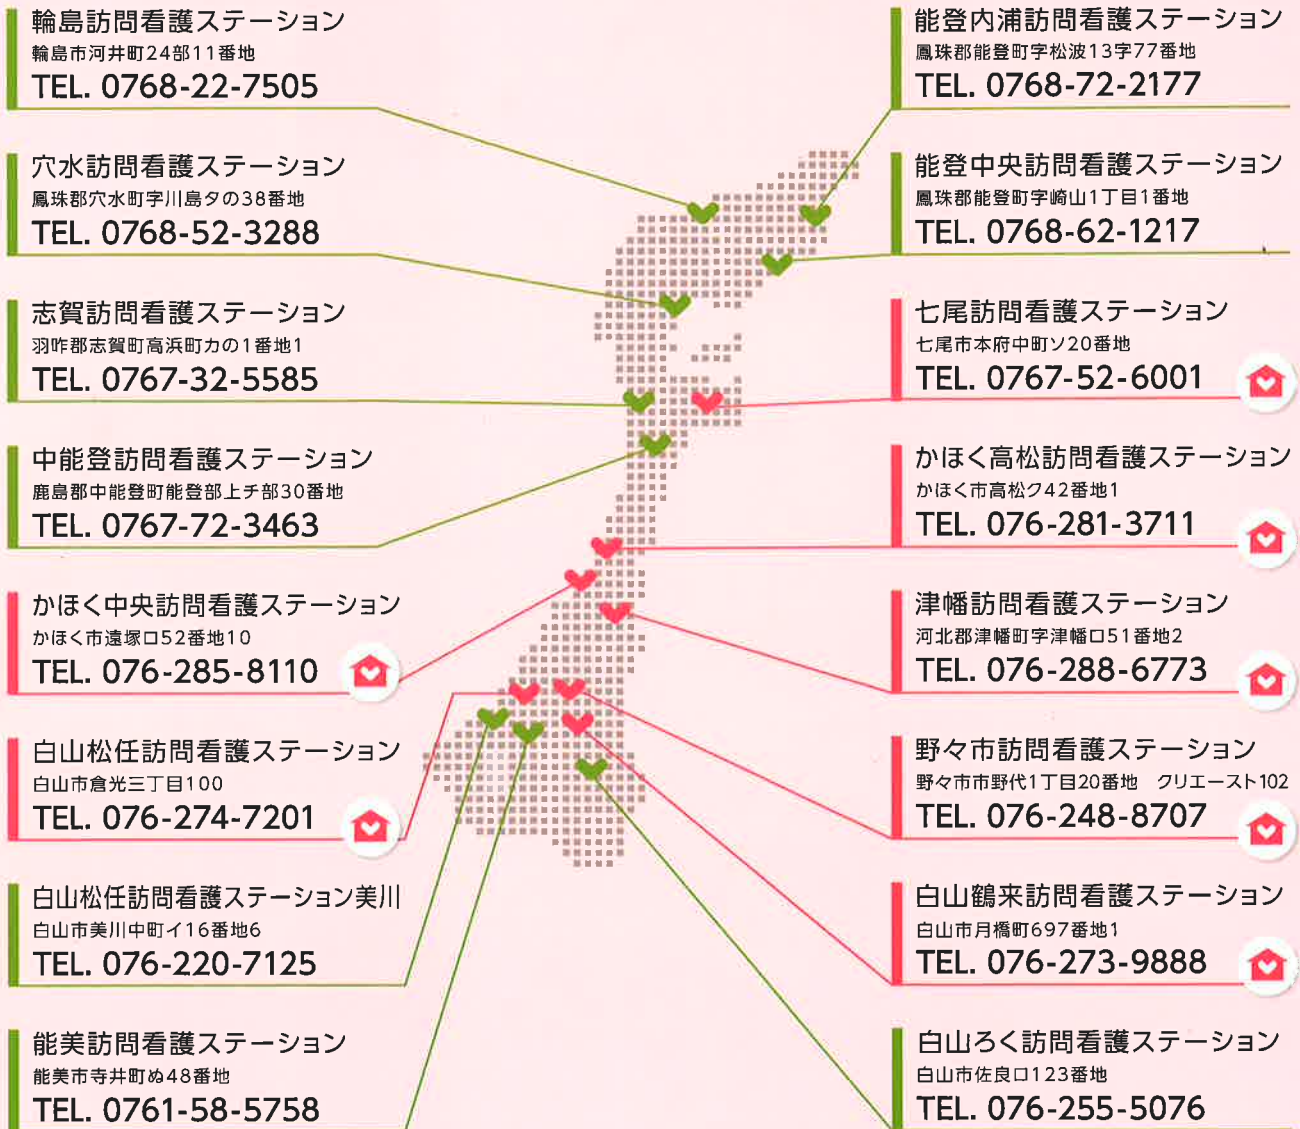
輪島訪問看護ステーション
輪島市河井町24部11番地
TEL. 0768-22-7505

穴水訪問看護ステーション
鳳珠郡穴水町字川島タの38番地
TEL. 0768-52-3288

志賀訪問看護ステーション
羽咋郡志賀町高浜町カの1番地1
TEL. 0767-32-5585

中能登訪問看護ステーション
鹿島郡中能登町能登部上チ部30番地
TEL. 0767-72-3463

かほく中央訪問看護ステーション
かほく市遠塚ロ52番地10
TEL. 076-285-8110

白山松任訪問看護ステーション
白山市倉光三丁目100
TEL. 076-274-7201

白山松任訪問看護ステーション美川
白山市美川中町イ16番地6
TEL. 076-220-7125

能美訪問看護ステーション
能美市寺井町ぬ48番地
TEL. 0761-58-5758

能登内浦訪問看護ステーション
鳳珠郡能登町字松波13字77番地
TEL. 0768-72-2177

能登中央訪問看護ステーション
鳳珠郡能登町字崎山1丁目1番地
TEL. 0768-62-1217

七尾訪問看護ステーション
七尾市本府中町ソ20番地
TEL. 0767-52-6001

かほく高松訪問看護ステーション
かほく市高松ク42番地1
TEL. 076-281-3711

津幡訪問看護ステーション
河北郡津幡町字津幡ロ51番地2
TEL. 076-288-6773

野々市訪問看護ステーション
野々市市野代1丁目20番地 クリエースト102
TEL. 076-248-8707

白山鶴来訪問看護ステーション
白山市月橋町697番地1
TEL. 076-273-9888

白山ろく訪問看護ステーション
白山市佐良ロ123番地
TEL. 076-255-5076